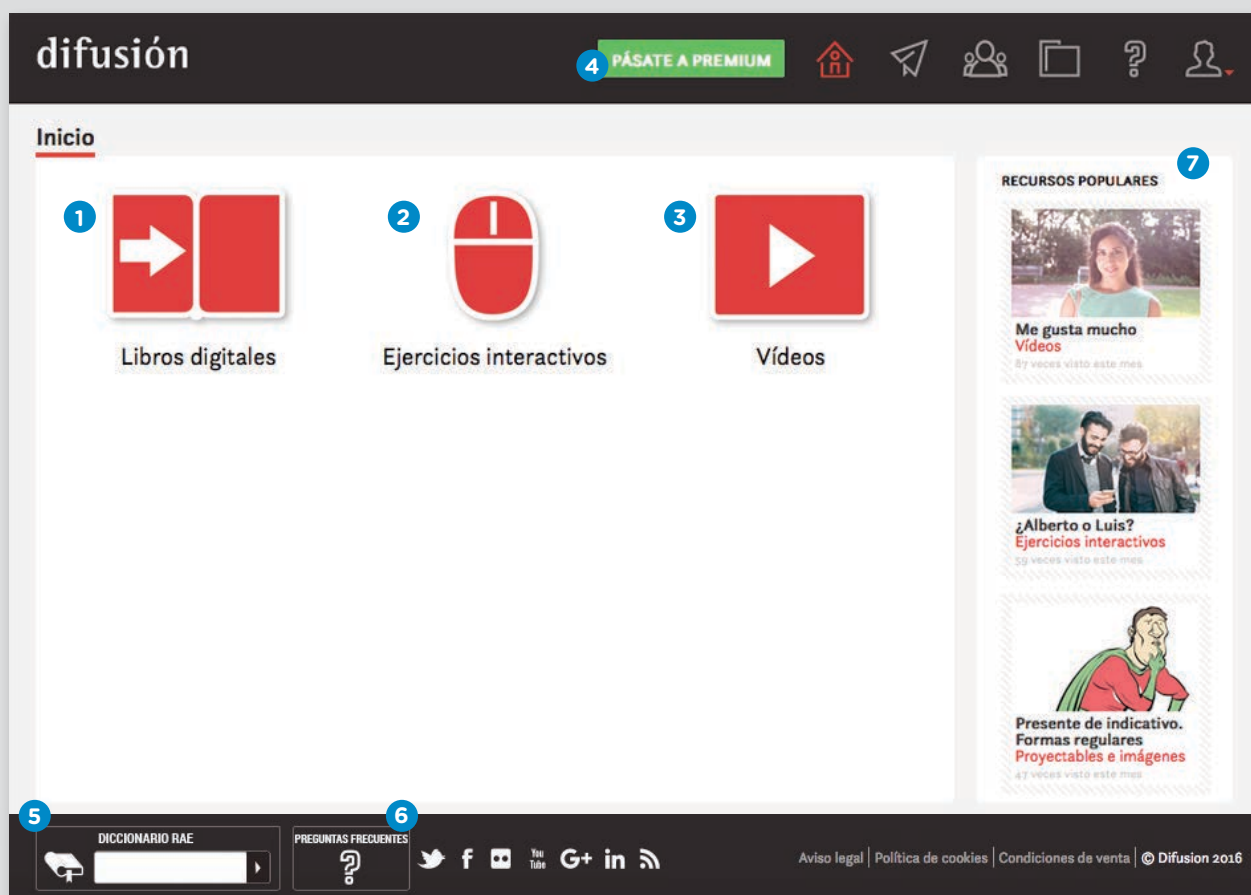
difusión

4 PÁSATE A PREMIUM

Inicio

1 Libros digitales

2 Ejercicios interactivos

3 Vídeos

7 RECURSOS POPULARES

Me gusta mucho
Vídeos
87 veces visto este mes

¿Alberto o Luis?
Ejercicios interactivos
59 veces visto este mes

Presente de indicativo. Formas regulares
Proyectables e imágenes
47 veces visto este mes

5 DICCIONARIO RAE

6 PREGUNTAS FRECUENTES

You Tube G+ in

Aviso legal | Política de cookies | Condiciones de venta | © Difusion 2016